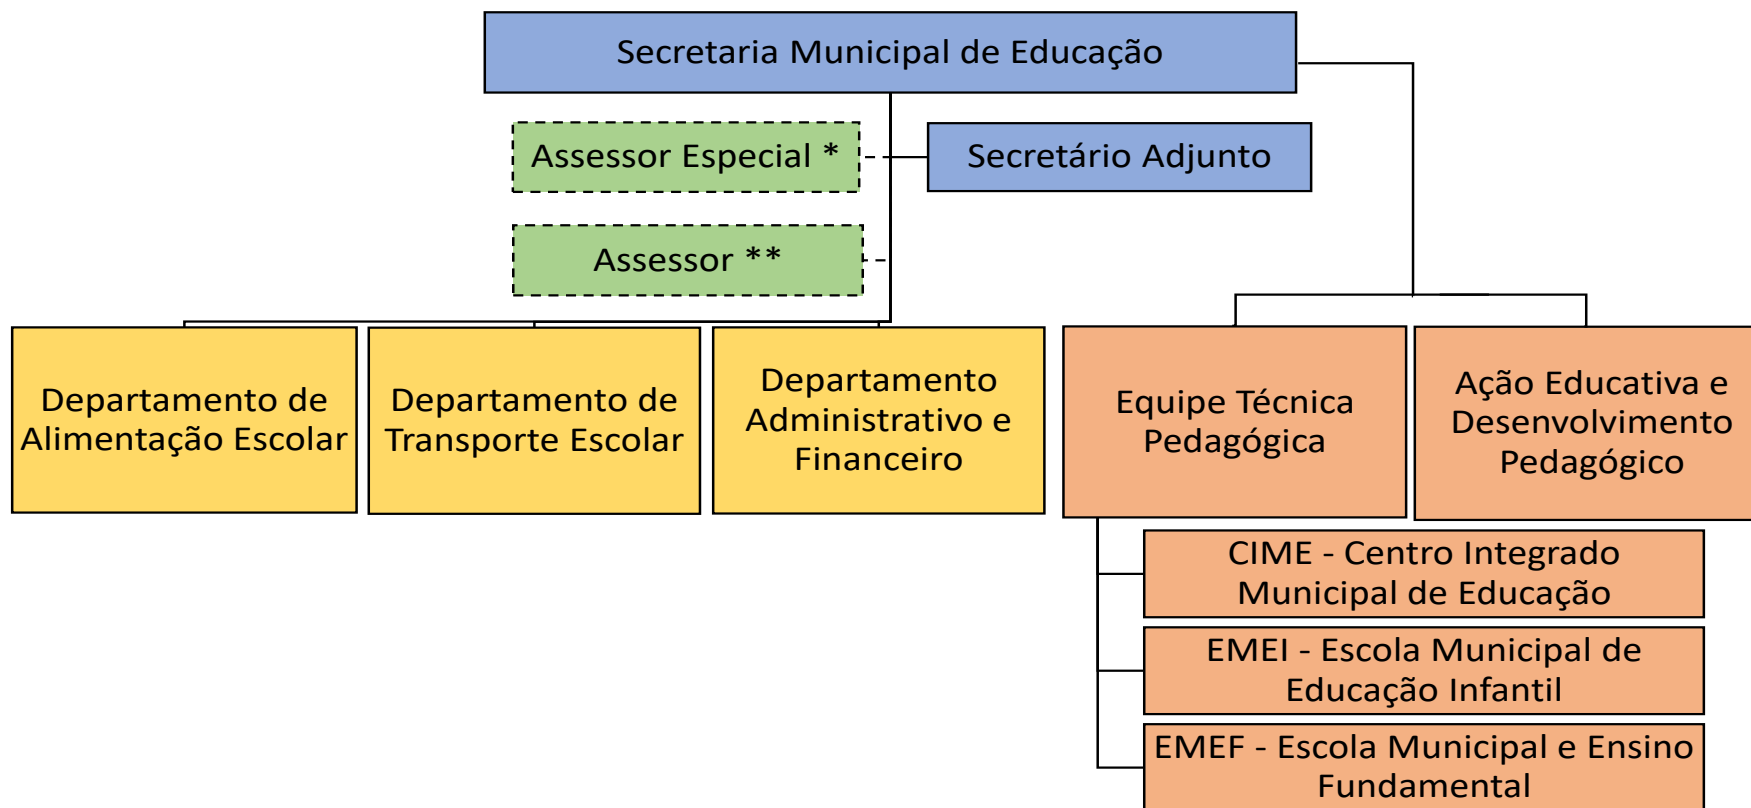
Secretaria Municipal de Educação

Assessor Especial *

Secretário Adjunto

Assessor **

Departamento de Alimentação Escolar

Departamento de Transporte Escolar

Departamento Administrativo e Financeiro

Equipe Técnica Pedagógica

Ação Educativa e Desenvolvimento Pedagógico

CIME - Centro Integrado Municipal de Educação

EMEI - Escola Municipal de Educação Infantil

EMEF - Escola Municipal e Ensino Fundamental